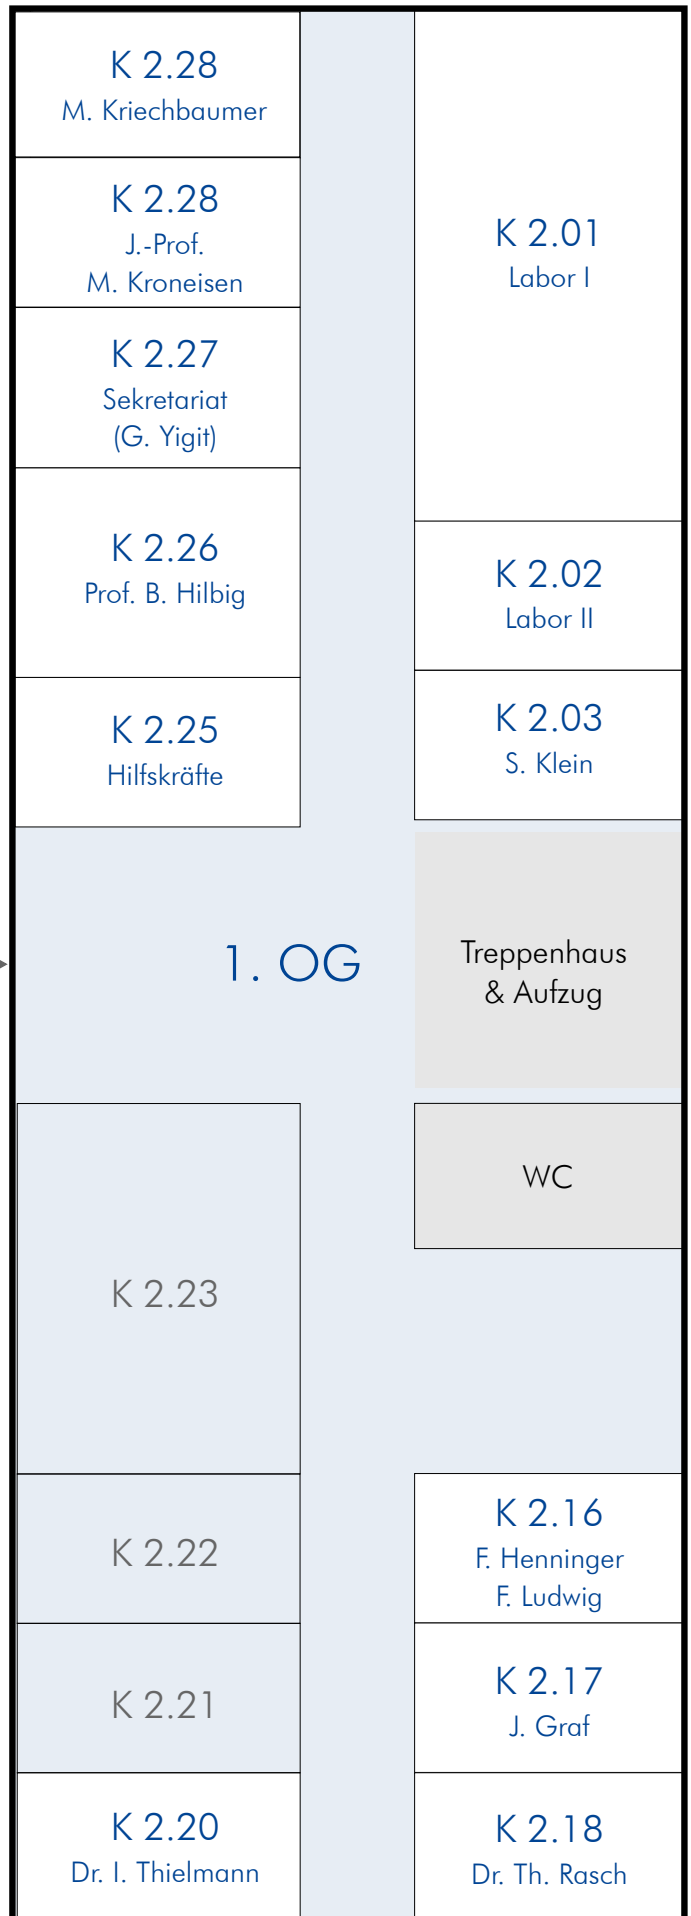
K 2.28
M. Kriechbaumer

K 2.28
J.-Prof.
M. Kroneisen

K 2.27
Sekretariat
(G. Yigit)

K 2.26
Prof. B. Hilbig

K 2.25
Hilfskräfte

K 2.01
Labor I

K 2.02
Labor II

K 2.03
S. Klein

1. OG

Treppenhaus
& Aufzug

WC

K 2.23

K 2.22

K 2.21

K 2.20
Dr. I. Thielmann

K 2.16
F. Henninger
F. Ludwig

K 2.17
J. Graf

K 2.18
Dr. Th. Rasch